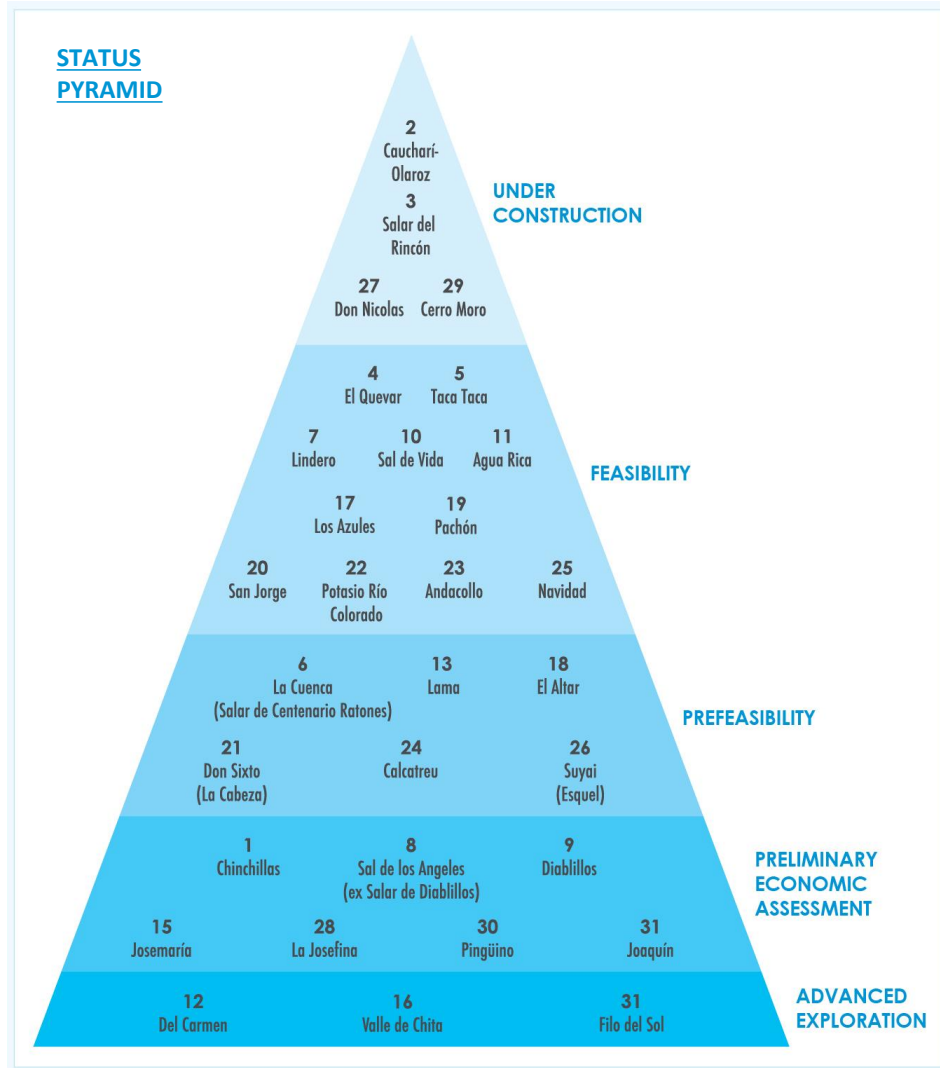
STATUS PYRAMID

2
Cauchari-Olaroz
3
Salar del Rincón
27
Don Nicolas
29
Cerro Moro

UNDER CONSTRUCTION

4
El Quevar
5
Taca Taca
7
Lindero
10
Sal de Vida
11
Agua Rica
17
Los Azules
19
Pachón
20
San Jorge
22
Potasio Río Colorado
23
Andacollo
25
Navidad

FEASIBILITY

6
La Cuenca (Salar de Centenario Ratones)
13
Lama
18
El Altar
21
Don Sixto (La Cabeza)
24
Calcatreu
26
Suyai (Esquel)

PREFEASIBILITY

1
Chinchillas
8
Sal de los Angeles (ex Salar de Diablillos)
9
Diablillos
15
Josemaría
28
La Josefina
30
Pingüino
31
Joaquín

PRELIMINARY ECONOMIC ASSESSMENT

12
Del Carmen
16
Valle de Chita
31
Filo del Sol

ADVANCED EXPLORATION